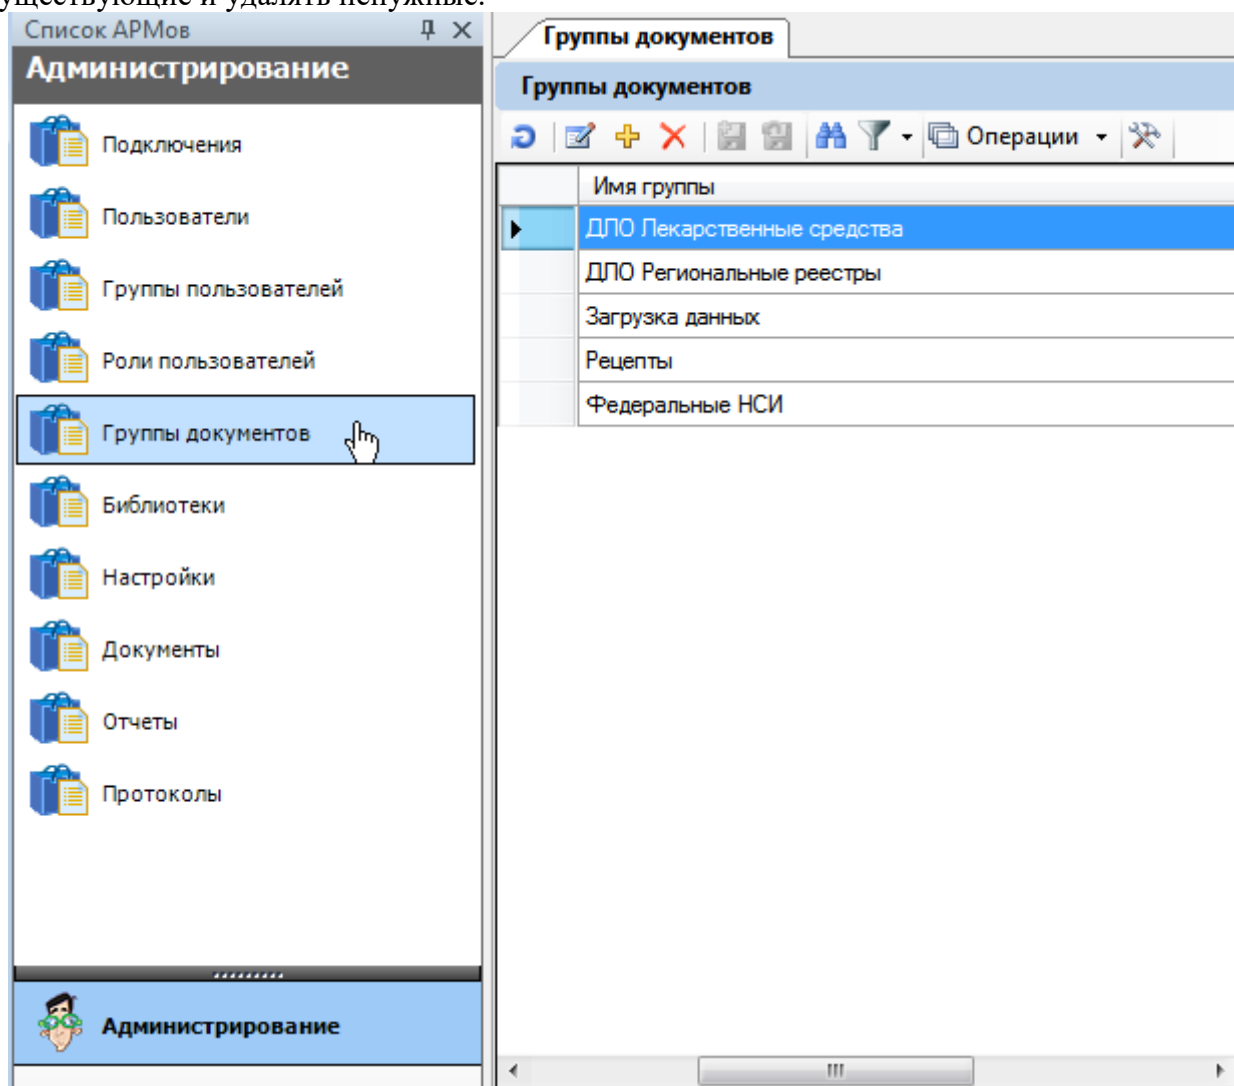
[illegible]
Список АРМов
Администрирование
Подключения
Пользователи
Группы пользователей
Роли пользователей
Группы документов
Библиотеки
Настройки
Документы
Отчеты
Протоколы
Администрирование

Группы документов
Группы документов
Операции

| Имя группы |
|---|
| ДЛО Лекарственные средства |
| ДЛО Региональные реестры |
| Загрузка данных |
| Рецепты |
| Федеральные НСИ |